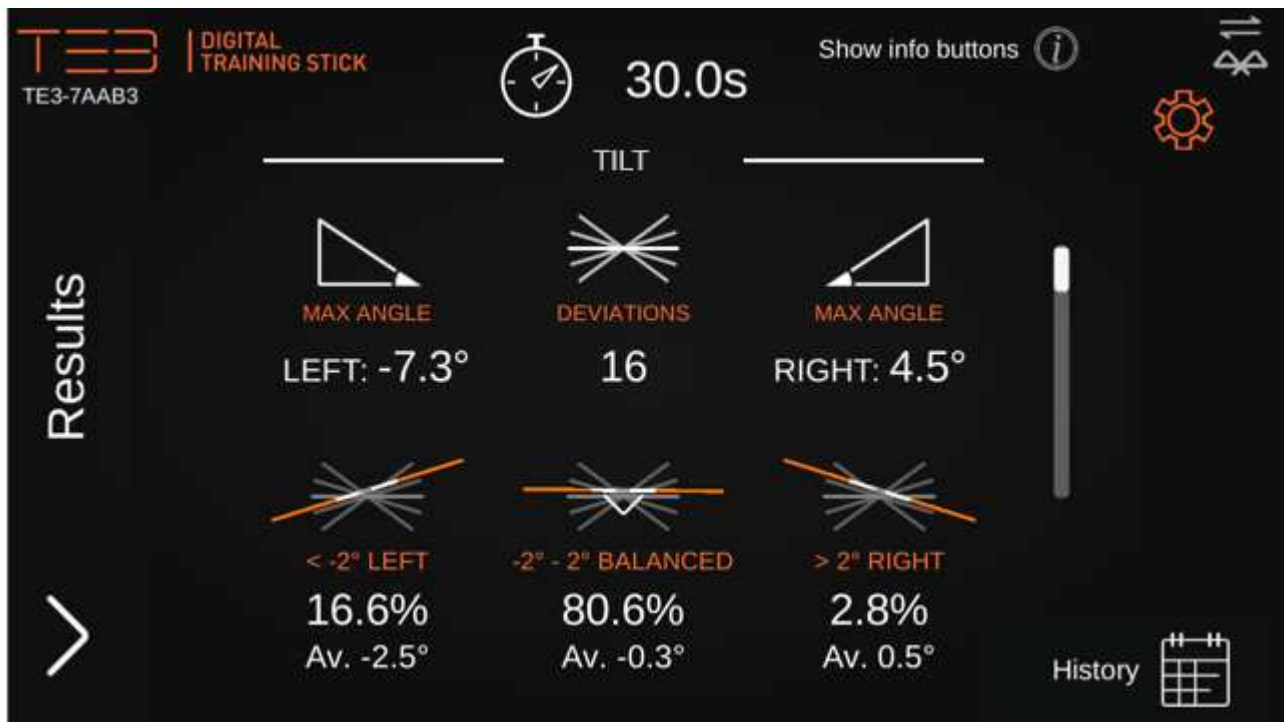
TE3
TE3-7AAB3
DIGITAL TRAINING STICK

30.0s

Show info buttons

Results

TILT

MAX ANGLE
LEFT: -7.3°

DEVIATIONS
16

MAX ANGLE
RIGHT: 4.5°

< -2° LEFT
16.6%
Av. -2.5°

-2° - 2° BALANCED
80.6%
Av. -0.3°

> 2° RIGHT
2.8%
Av. 0.5°

History